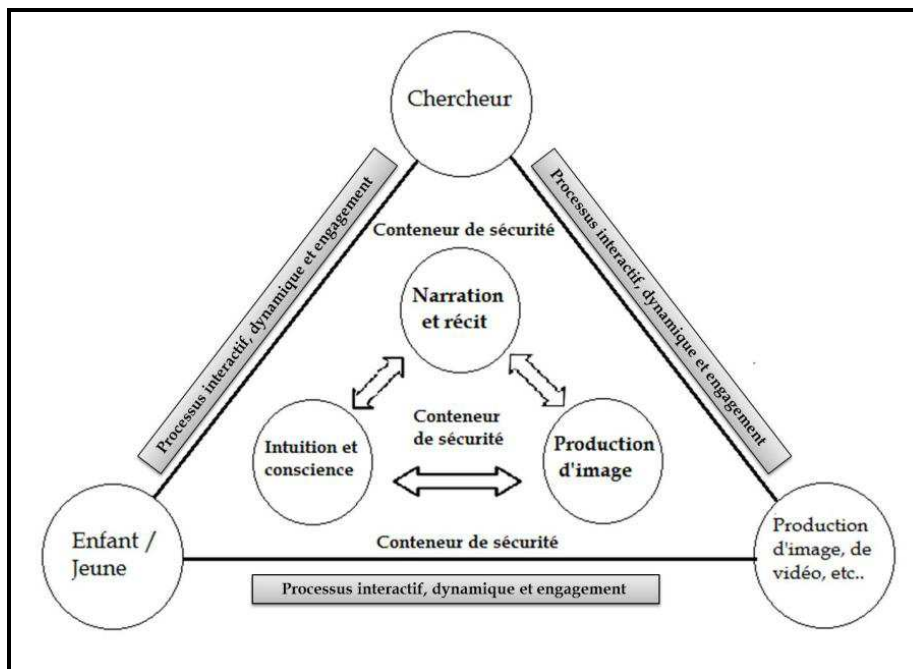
Chercheur

Processus interactif, dynamique et engagement

Processus interactif, dynamique et engagement

Conteneur de sécurité

Narration et récit

Conteneur de sécurité

Intuition et conscience

Production d'image

Enfant / Jeune

Conteneur de sécurité

Production d'image, de vidéo, etc..

Processus interactif, dynamique et engagement